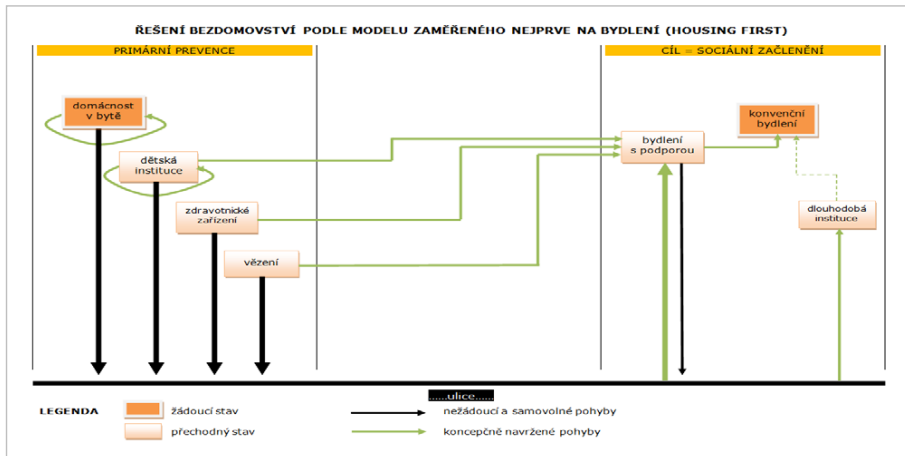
ŘEŠENÍ BEZDOMOVSTVÍ PODLE MODELU ZAMĚŘENÉHO NEJPRVE NA BYDLENÍ (HOUSING FIRST)

PRIMÁRNÍ PREVENCE

CÍL = SOCIÁLNÍ ZAČLENĚNÍ

domácnost v bytě

dětská instituce

zdravotnické zařízení

vězení

bydlení s podporou

konvenční bydlení

dlouhodobá instituce

ulice

LEGENDA

žádoucí stav

přechodný stav

nežádoucí a samovolné pohyby

koncepčně navržené pohyby